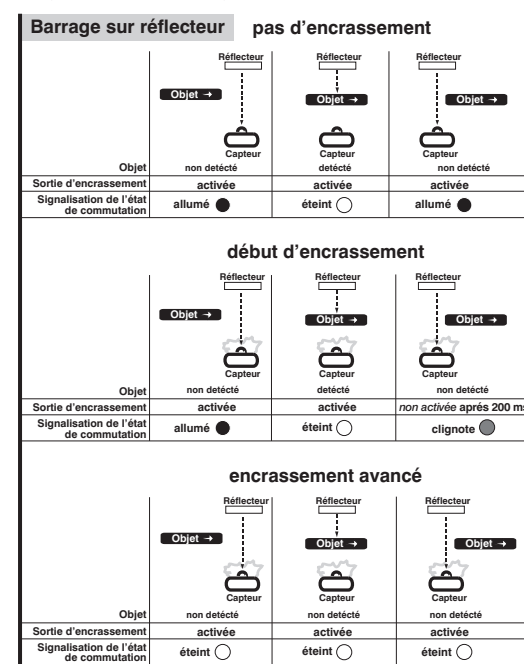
Barrage sur réflecteur pas d'encrassement

|  | Réflecteur Objet → Capteur | Réflecteur Objet → Capteur | Réflecteur Objet → Capteur |
|---|---|---|---|
| Objet | non détecté | détecté | non détecté |
| Sortie d'encrassement | activée | activée | activée |
| Signalisation de l'état de commutation | allumé | éteint | allumé |

début d'encrassement

|  | Réflecteur Objet → Capteur | Réflecteur Objet → Capteur | Réflecteur Objet → Capteur |
|---|---|---|---|
| Objet | non détecté | détecté | non détecté |
| Sortie d'encrassement | activée | activée | non activée après 200 ms |
| Signalisation de l'état de commutation | allumé | éteint | clignote |

encrassement avancé

|  | Réflecteur Objet → Capteur | Réflecteur Objet → Capteur | Réflecteur Objet → Capteur |
|---|---|---|---|
| Objet | non détecté | non détecté | non détecté |
| Sortie d'encrassement | activée | activée | activée |
| Signalisation de l'état de commutation | éteint | éteint | éteint |